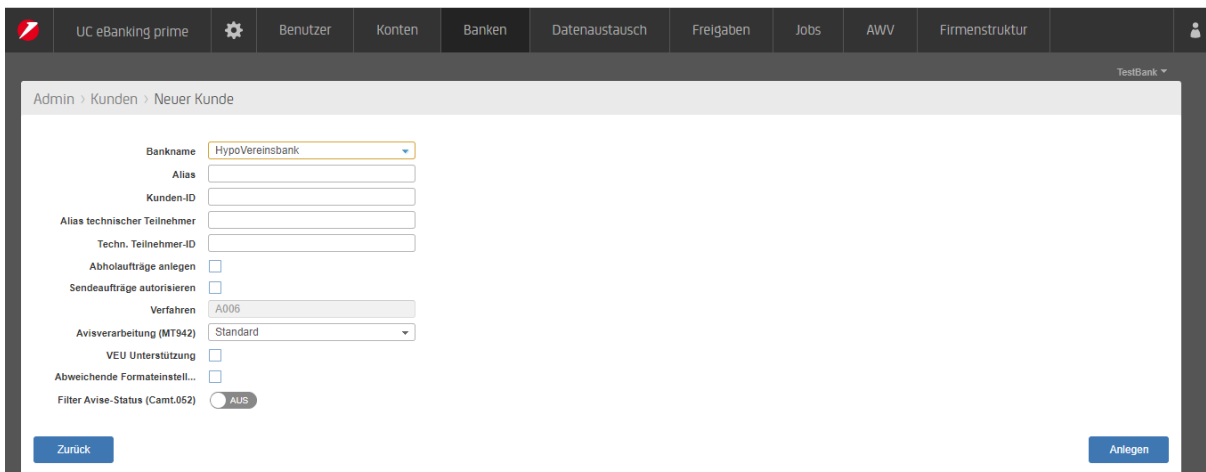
UC eBanking prime | Benutzer | Konten | Banken | Datenaustausch | Freigaben | Jobs | AWV | Firmenstruktur

TestBank

Admin › Kunden › Neuer Kunde

Bankname: HypoVereinsbank
Alias
Kunden-ID
Alias technischer Teilnehmer
Techn. Teilnehmer-ID
Abholaufträge anlegen
Sendeaufträge autorisieren
Verfahren: A006
Avisverarbeitung (MT942): Standard
VEU Unterstützung
Abweichende Formateinstell...
Filter Avise-Status (Camt.052): AUS

Zurück

Anlegen